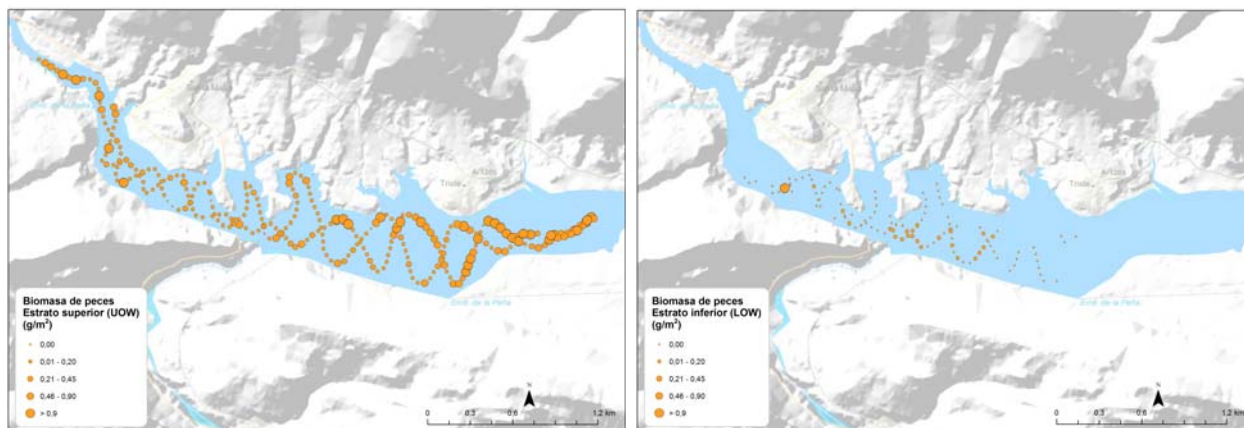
Biomasa de peces
Estrato superior (UOW)
(g/m$^2$)

0,00
0,01 - 0,20
0,21 - 0,45
0,46 - 0,90
> 0,9

Trida
Añtzis
Embl. de la Peña

0 0,3 0,6 1,2 km
N

Biomasa de peces
Estrato inferior (LOW)
(g/m$^2$)

0,00
0,01 - 0,20
0,21 - 0,45
0,46 - 0,90
> 0,9

Trida
Añtzis
Embl. de la Peña

0 0,3 0,6 1,2 km
N